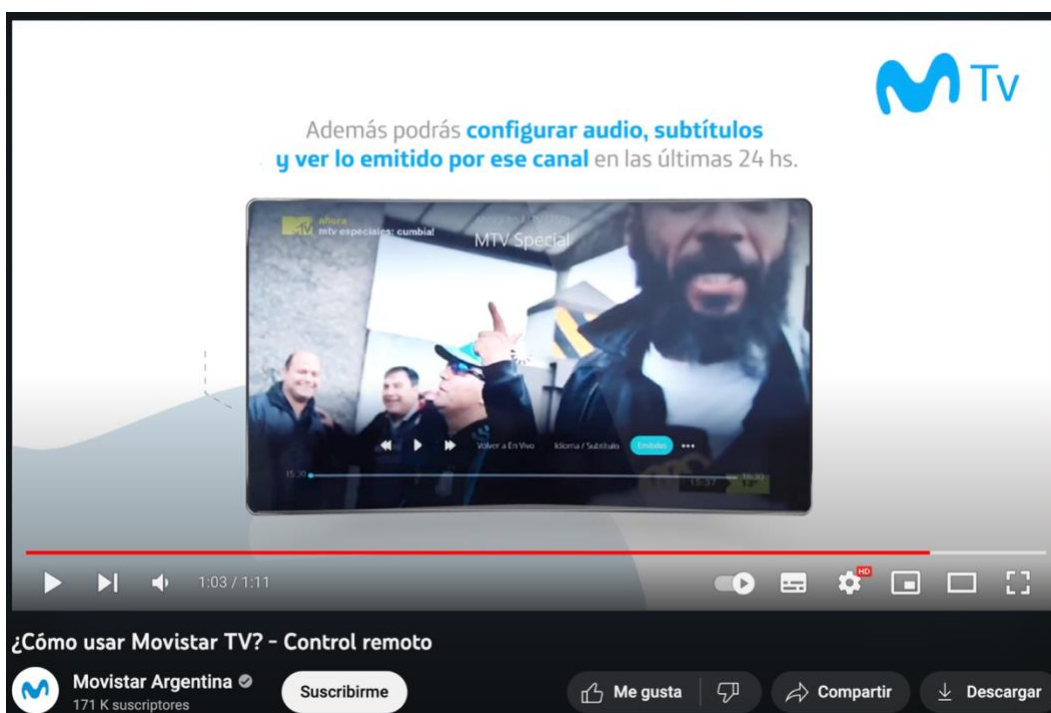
Tv

Además podrás configurar audio, subtítulos y ver lo emitido por ese canal en las últimas 24 hs.

ahora
mtv especiales: cumbia!

MTV Special

Volver a En Vivo
Idioma / Subtítulo
Emitido

15:30

1:03 / 1:11

HD

¿Cómo usar Movistar TV? - Control remoto

Movistar Argentina
171 K suscriptores

Suscribirme

Me gusta

Compartir

Descargar